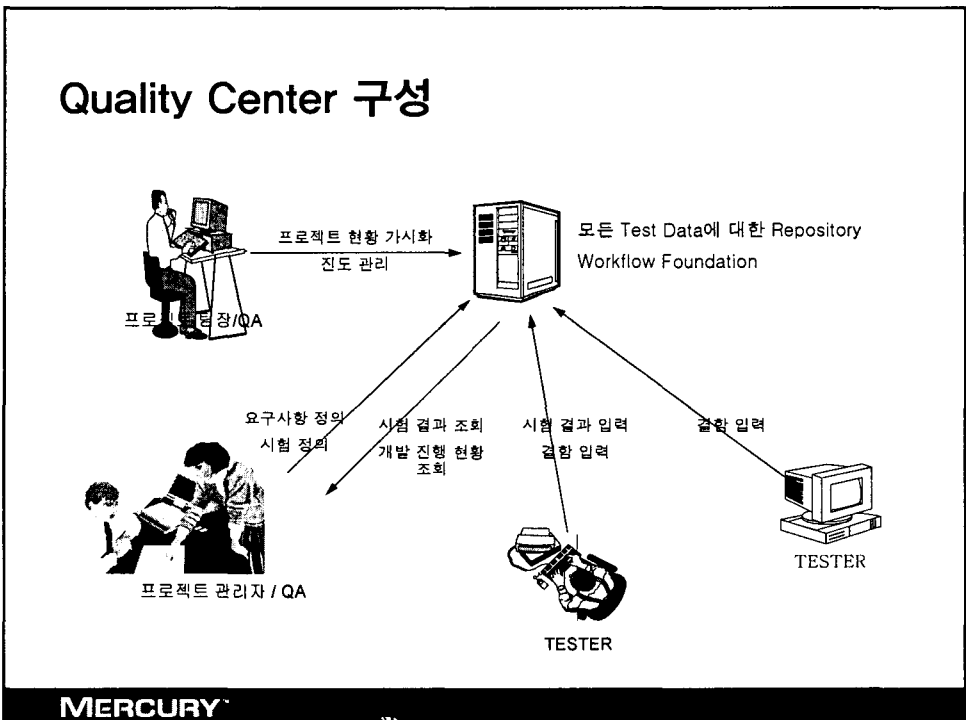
Quality Center 구성

프로젝트 현황 가시화

진도 관리

모든 Test Data에 대한 Repository

Workflow Foundation

프로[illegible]장/QA

요구사항 정의

시험 정의

시험 결과 조회

개발 진행 현황 조회

시험 결과 입력

결함 입력

결함 입력

프로젝트 관리자 / QA

TESTER

TESTER

MERCURY